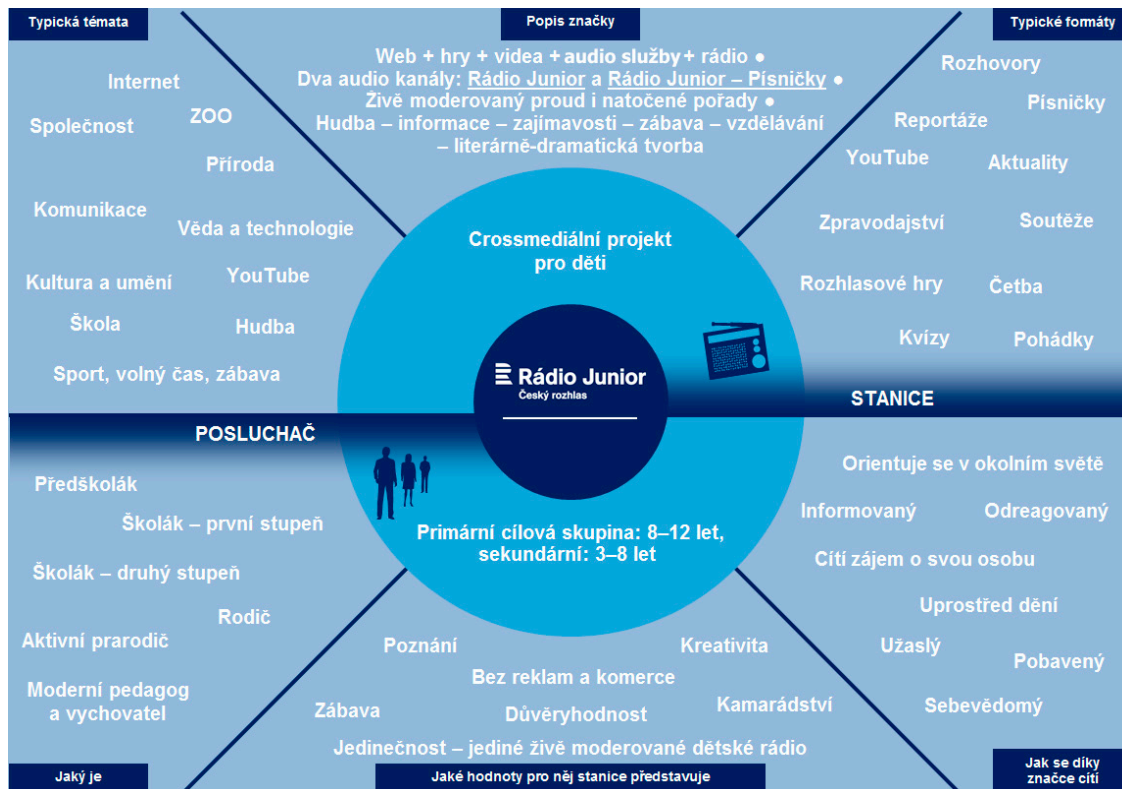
Typická témata

Popis značky

Typické formáty

Web + hry + videa + audio služby + rádio ●
Dva audio kanály: Rádio Junior a Rádio Junior – Písničky ●
Živě moderovaný proud i natočené pořady ●
Hudba – informace – zajímavosti – zábava – vzdělávání – literárně-dramatická tvorba

Internet
Společnost
ZOO
Příroda
Komunikace
Věda a technologie
Kultura a umění
YouTube
Škola
Hudba
Sport, volný čas, zábava

Rozhovory
Písničky
Reportáže
YouTube
Aktuality
Zpravodajství
Soutěže
Rozhlasové hry
Četba
Kvízy
Pohádky

Crossmediální projekt pro děti

Rádio Junior
Český rozhlas

STANICE

POSLUCHAČ

Primární cílová skupina: 8–12 let, sekundární: 3–8 let

Předškolák
Školák – první stupeň
Školák – druhý stupeň
Rodič
Aktivní prarodič
Moderní pedagog a vychovatel

Orientuje se v okolním světě
Informovaný
Odreagovaný
Cítí zájem o svou osobu
Uprostřed dění
Užaslý
Pobavený
Sebevědomý

Poznání
Kreativita
Bez reklam a komerce
Zábava
Důvěryhodnost
Kamarádství
Jedinečnost – jediné živě moderované dětské rádio

Jaký je

Jaké hodnoty pro něj stanice představuje

Jak se díky značce cítí